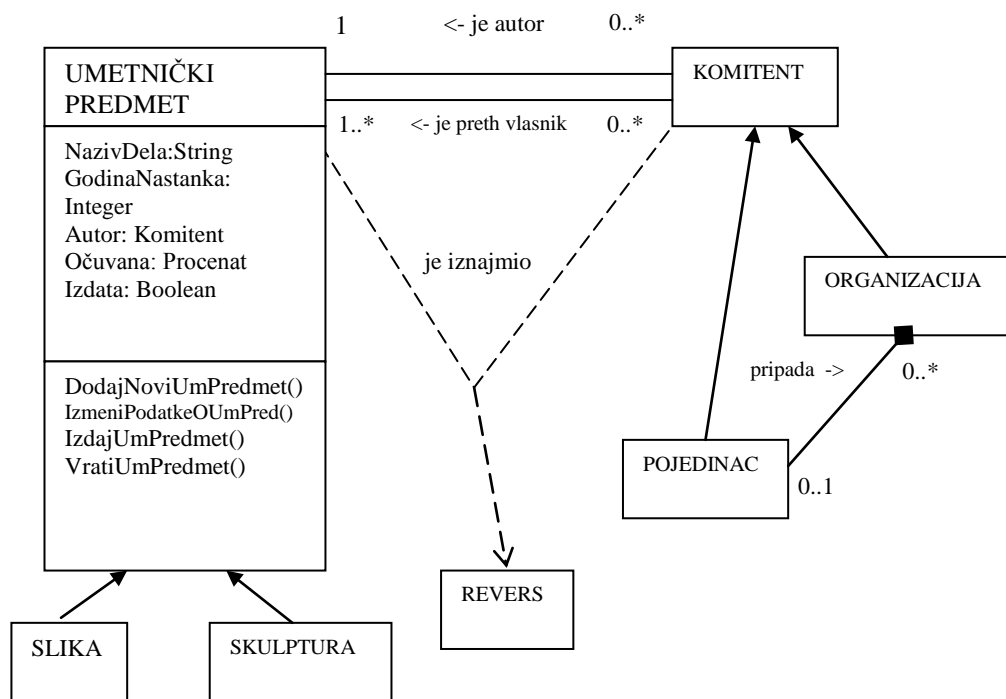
1
<- je autor
0..*

UMETNIČKI PREDMET

NazivDela:String
GodinaNastanka: Integer
Autor: Komitent
Očuvana: Procenat
Izdata: Boolean

DodajNoviUmPredmet()
IzmeniPodatkeOUmPred()
IzdajUmPredmet()
VratiUmPredmet()

KOMITENT

1..*
<- je preth vlasnik
0..*

je iznajmio

ORGANIZACIJA

pripada ->
0..*

POJEDINAC
0..1

REVERS

SLIKA

SKULPTURA